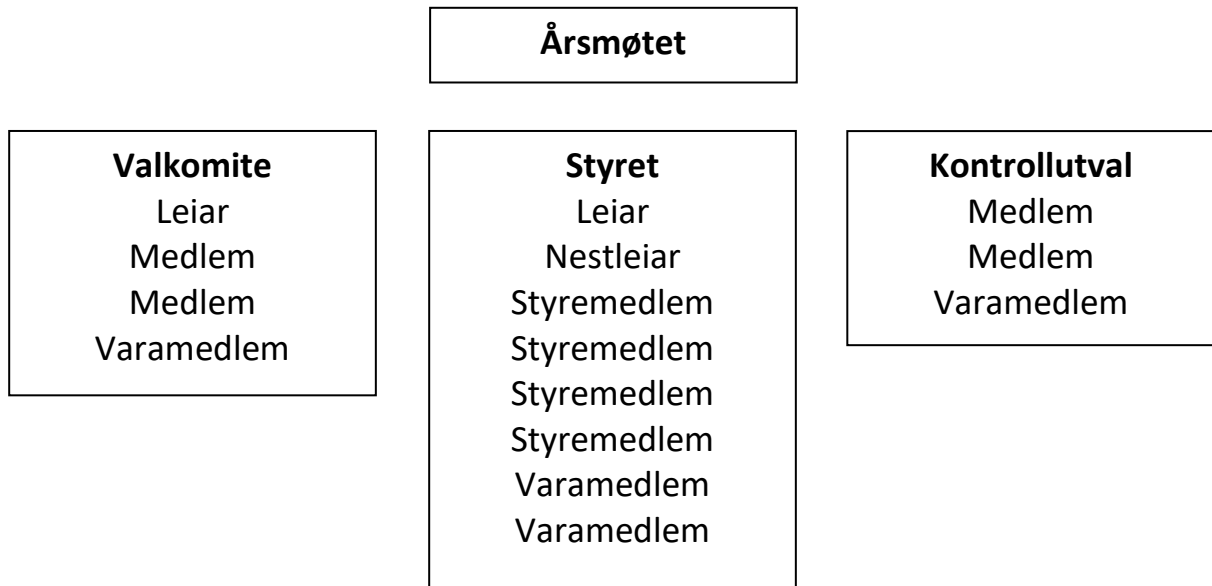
**Årsmøtet**

**Valkomite**
Leiar
Medlem
Medlem
Varamedlem

**Styret**
Leiar
Nestleiar
Styremedlem
Styremedlem
Styremedlem
Styremedlem
Varamedlem
Varamedlem

**Kontrollutval**
Medlem
Medlem
Varamedlem